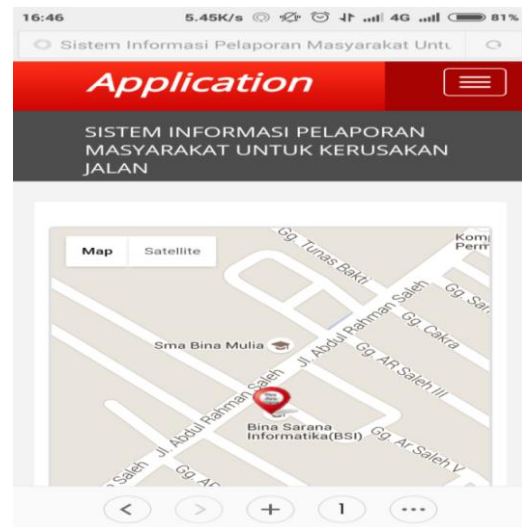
16:46 5.45K/s 4G 81%

Sistem Informasi Pelaporan Masyarakat Untu

Application

SISTEM INFORMASI PELAPORAN MASYARAKAT UNTUK KERUSAKAN JALAN

Map Satellite

Gg. Tunas Bakti

Kom Perm

Gg. Sa

Jl. Abdul Rahman Saleh

Gg. Cakra

Sma Bina Mulia

Gg. AR Saleh III

Jl. Abdul Rahman Saleh

Bina Sarana Informatika(BSI)

Gg. Ar Saleh V

Saleh

Gg. A

< > + 1 ···